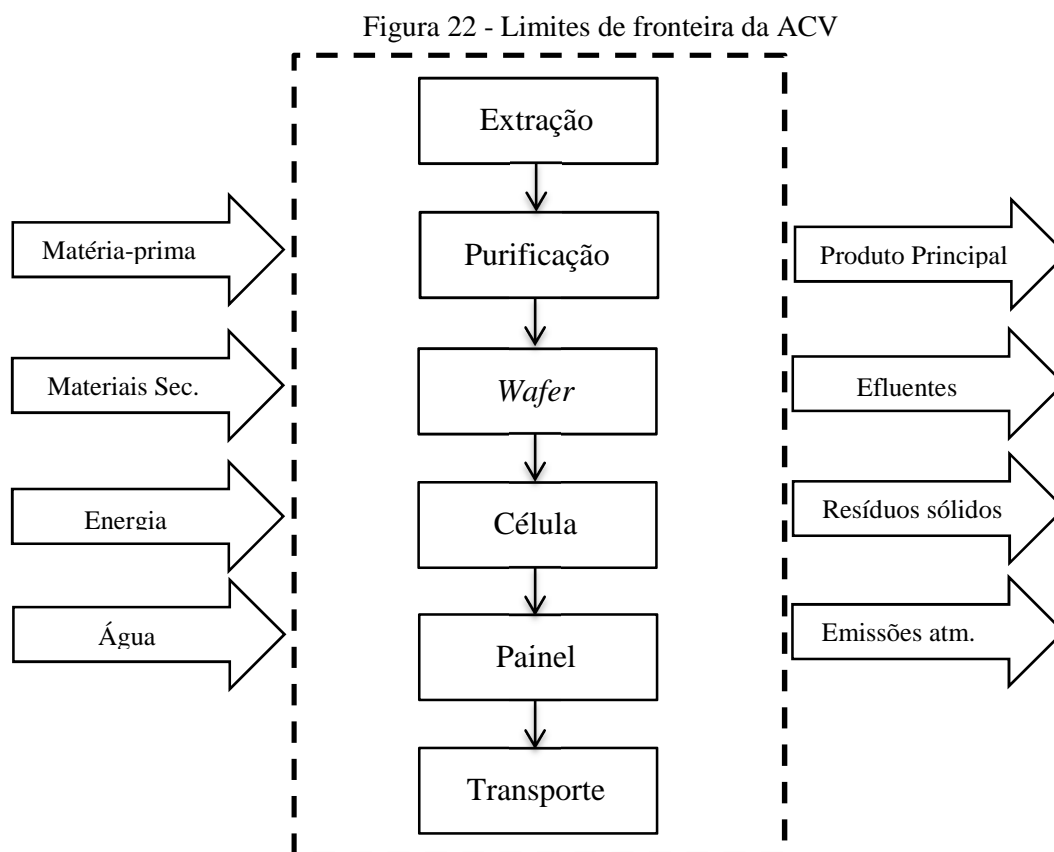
Figura 22 - Limites de fronteira da ACV

Extração

Purificação

Wafer

Célula

Painel

Transporte

Matéria-prima

Materiais Sec.

Energia

Água

Produto Principal

Efluentes

Resíduos sólidos

Emissões atm.